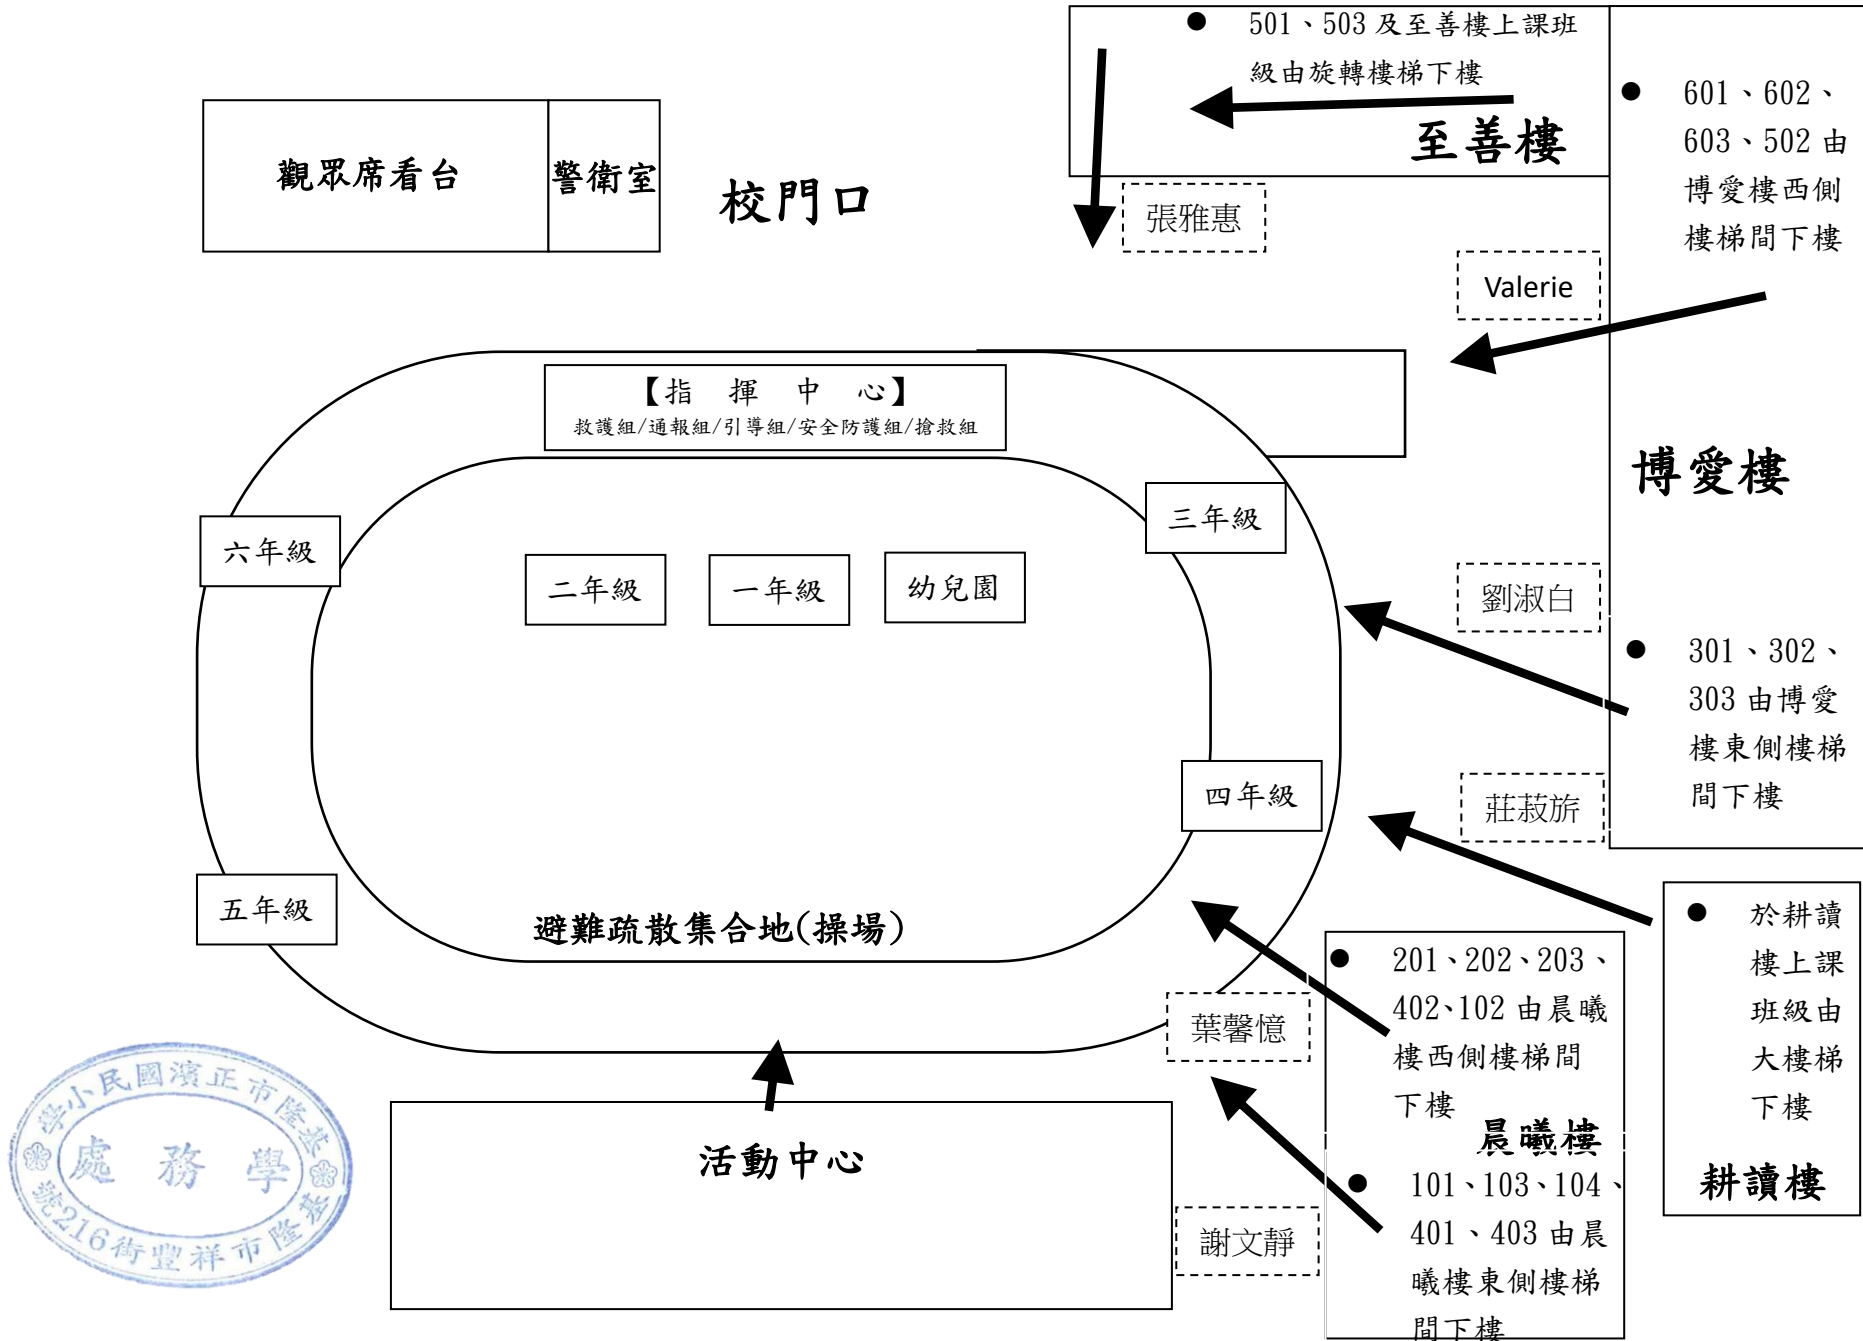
觀眾席看台

警衛室

校門口

501、503及至善樓上課班級由旋轉樓梯下樓

至善樓

張雅惠

601、602、603、502由博愛樓西側樓梯間下樓

Valerie

【指 揮 中 心】
救護組/通報組/引導組/安全防護組/搶救組

博愛樓

六年級

三年級

二年級

一年級

幼兒園

劉淑白

301、302、303由博愛樓東側樓梯間下樓

四年級

莊菽旂

五年級

避難疏散集合地(操場)

於耕讀樓上課班級由大樓梯下樓

耕讀樓

201、202、203、402、102由晨曦樓西側樓梯間下樓

葉馨億

晨曦樓

101、103、104、401、403由晨曦樓東側樓梯間下樓

活動中心

謝文靜

基隆市正濱國民小學
學務處
基隆市祥豐街216號